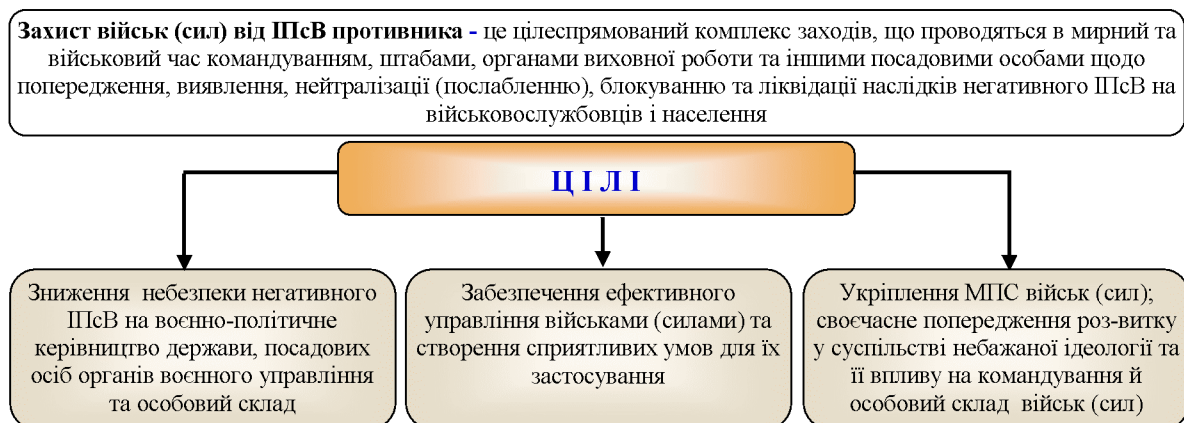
**Захист військ (сил) від ІПсВ противника -** це цілеспрямований комплекс заходів, що проводяться в мирний та військовий час командуванням, штабами, органами виховної роботи та іншими посадовими особами щодо попередження, виявлення, нейтралізації (послабленню), блокуванню та ліквідації наслідків негативного ІПсВ на військовослужбовців і населення

Ц І Л І

Зниження небезпеки негативного ІПсВ на воєнно-політичне керівництво держави, посадових осіб органів воєнного управління та особовий склад

Забезпечення ефективного управління військами (силами) та створення сприятливих умов для їх застосування

Укріплення МПС військ (сил); своєчасне попередження роз-витку у суспільстві небажаної ідеології та її впливу на командування й особовий склад військ (сил)